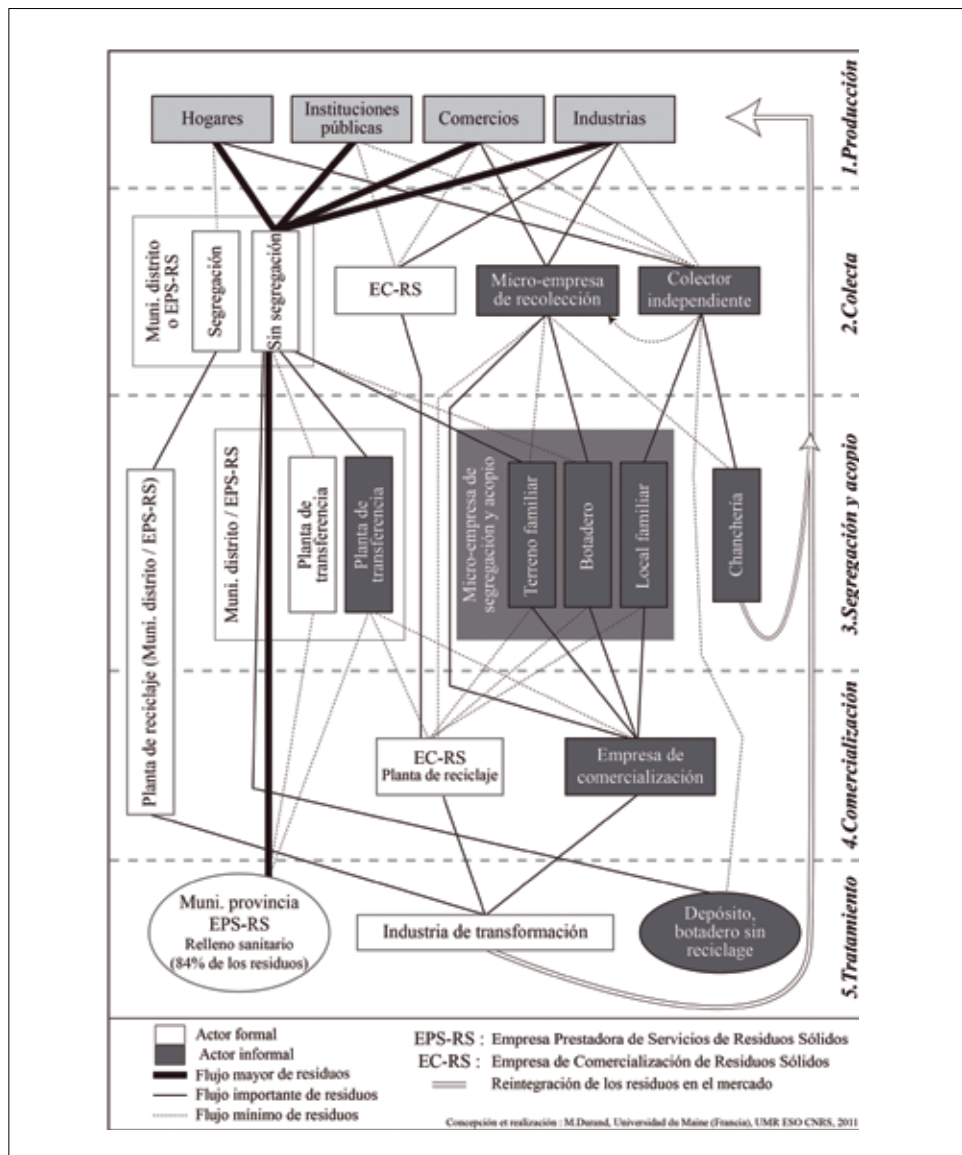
1.Producción

Hogares

Instituciones públicas

Comercios

Industrias

2.Colecta

Muni. distrito o EPS-RS

Segregación

Sin segregación

EC-RS

Micro-empresa de recolección

Colector independiente

3.Segregación y acopio

Planta de reciclaje (Muni. distrito / EPS-RS)

Muni. distrito / EPS-RS

Planta de transferencia

Planta de transferencia

Micro-empresa de segregación y acopio

Terreno familiar

Botadero

Local familiar

Chanchería

4.Comercialización

EC-RS
Planta de reciclaje

Empresa de comercialización

5.Tratamiento

Muni. provincia
EPS-RS
Relleno sanitario
(84% de los residuos)

Industria de transformación

Depósito, botadero sin reciclage

Actor formal
Actor informal
Flujo mayor de residuos
Flujo importante de residuos
Flujo mínimo de residuos

EPS-RS : Empresa Prestadora de Servicios de Residuos Sólidos
EC-RS : Empresa de Comercialización de Residuos Sólidos
Reintegración de los residuos en el mercado

Concepción et realización : M.Durand, Universidad du Maine (Francia), UMR ESO CNRS, 2011